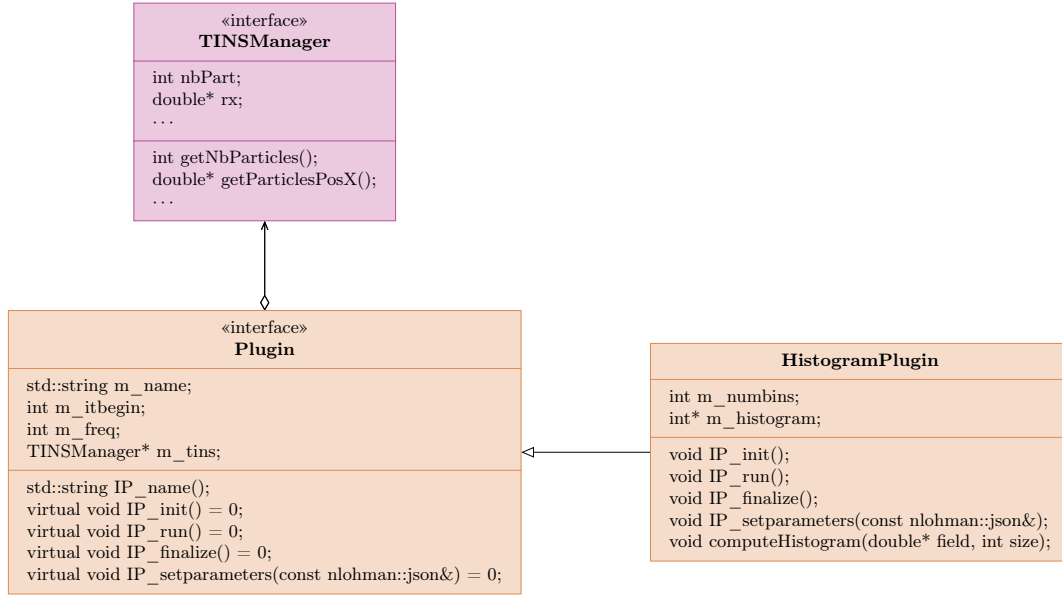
«interface»
TINSManager

int nbPart;
double* rx;
...

int getNbParticles();
double* getParticlesPosX();
...

«interface»
Plugin

std::string m_name;
int m_itbegin;
int m_freq;
TINSManager* m_tins;

std::string IP_name();
virtual void IP_init() = 0;
virtual void IP_run() = 0;
virtual void IP_finalize() = 0;
virtual void IP_setparameters(const nlohman::json&) = 0;

HistogramPlugin

int m_numbins;
int* m_histogram;

void IP_init();
void IP_run();
void IP_finalize();
void IP_setparameters(const nlohman::json&);
void computeHistogram(double* field, int size);